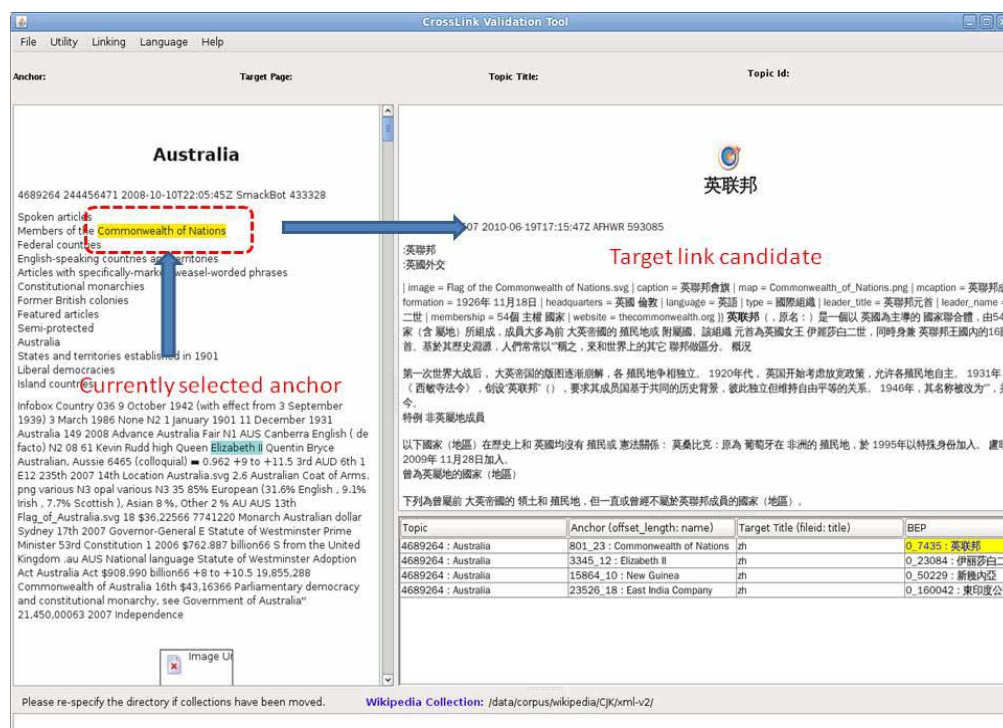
CrossLink Validation Tool

File Utility Linking Language Help

Anchor: Target Page: Topic Title: Topic Id:

Australia

4689264 244456471 2008-10-10T22:05:45Z SmackBot 433328

Spoken articles
Members of the Commonwealth of Nations
Federal countries
English-speaking countries and territories
Articles with specifically-marked weasel-worded phrases
Constitutional monarchies
Former British colonies
Featured articles
Semi-protected
Australia
States and territories established in 1901
Liberal democracies
Island countries

currently selected anchor

Infobox Country 036 9 October 1942 (with effect from 3 September 1939) 3 March 1986 None N2 1 January 1901 11 December 1931 Australia 149 2008 Advance Australia Fair N1 AUS Canberra English ( de facto) N2 08 61 Kevin Rudd high Queen Elizabeth II Quentin Bryce Australian, Aussie 6465 (colloquial) ▬ 0.962 +9 to +11.5 3rd AUD 6th 1 E12 235th 2007 14th Location Australia.svg 2.6 Australian Coat of Arms. png various N3 opal various N3 35 85% European (31.6% English , 9.1% Irish , 7.7% Scottish ), Asian 8 %, Other 2 % AU AUS 13th Flag_of_Australia.svg 18 $36,22566 7741220 Monarch Australian dollar Sydney 17th 2007 Governor-General E Statute of Westminster Prime Minister 53rd Constitution 1 2006 $762.887 billion66 S from the United Kingdom .au AUS National language Statute of Westminster Adoption Act Australia Act $908.990 billion66 +8 to +10.5 19,855,288 Commonwealth of Australia 16th $43,16366 Parliamentary democracy and constitutional monarchy, see Government of Australia" 21,450,00063 2007 Independence

Image U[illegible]

英联邦

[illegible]07 2010-06-19T17:15:47Z AFHWR 593085

Target link candidate

:英聯邦
:英國外交

| image = Flag of the Commonwealth of Nations.svg | caption = 英聯邦會旗 | map = Commonwealth_of_Nations.png | mcaption = 英聯邦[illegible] formation = 1926年 11月18日 | headquarters = 英國 倫敦 | language = 英語 | type = 國際組織 | leader_title = 英聯邦元首 | leader_name = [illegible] 二世 | membership = 54個 主權 國家 | website = thecommonwealth.org }} 英联邦（，原名：）是一個以 英國為主導的 國家聯合體，由54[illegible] 家（含 屬地）所組成，成員大多為前 大英帝國的 殖民地或 附屬國。該組織 元首為英國女王 伊麗莎白二世，同時身兼 英聯邦王國內的16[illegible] 首。基於其歷史淵源，人們常常以"稱之，來和世界上的其它 聯邦做區分。 概況

第一次世界大战后， 大英帝国的版图逐渐崩解，各 殖民地争相独立。 1920年代， 英国开始考虑放宽政策，允许各殖民地自主。 1931年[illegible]《西敏寺法令》，创设"英联邦"（），要求其成员国基于共同的历史背景，彼此独立但维持自由平等的关系。 1946年，其名称被改为"，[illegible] 令。
特例 非英屬地成員

以下國家（地區）在歷史上和 英國均沒有 殖民或 憲法關係： 莫桑比克：原為 葡萄牙在 非洲的 殖民地，於 1995年以特殊身份加入。 盧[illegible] 2009年 11月28日加入。
曾為英屬地的國家（地區）

下列為曾屬前 大英帝國的 領土和 殖民地，但一直或曾經不屬於英聯邦成員的國家（地區）。

| Topic | Anchor (offset_length: name) | Target Title (fileid: title) | BEP |
|---|---|---|---|
| 4689264 : Australia | 801_23 : Commonwealth of Nations | zh | 0_7435 : 英联邦 |
| 4689264 : Australia | 3345_12 : Elizabeth II | zh | 0_23084 : 伊丽莎白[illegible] |
| 4689264 : Australia | 15864_10 : New Guinea | zh | 0_50229 : 新幾內亞 |
| 4689264 : Australia | 23526_18 : East India Company | zh | 0_160042 : 東印度公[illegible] |

Please re-specify the directory if collections have been moved. Wikipedia Collection: /data/corpus/wikipedia/CJK/xml-v2/